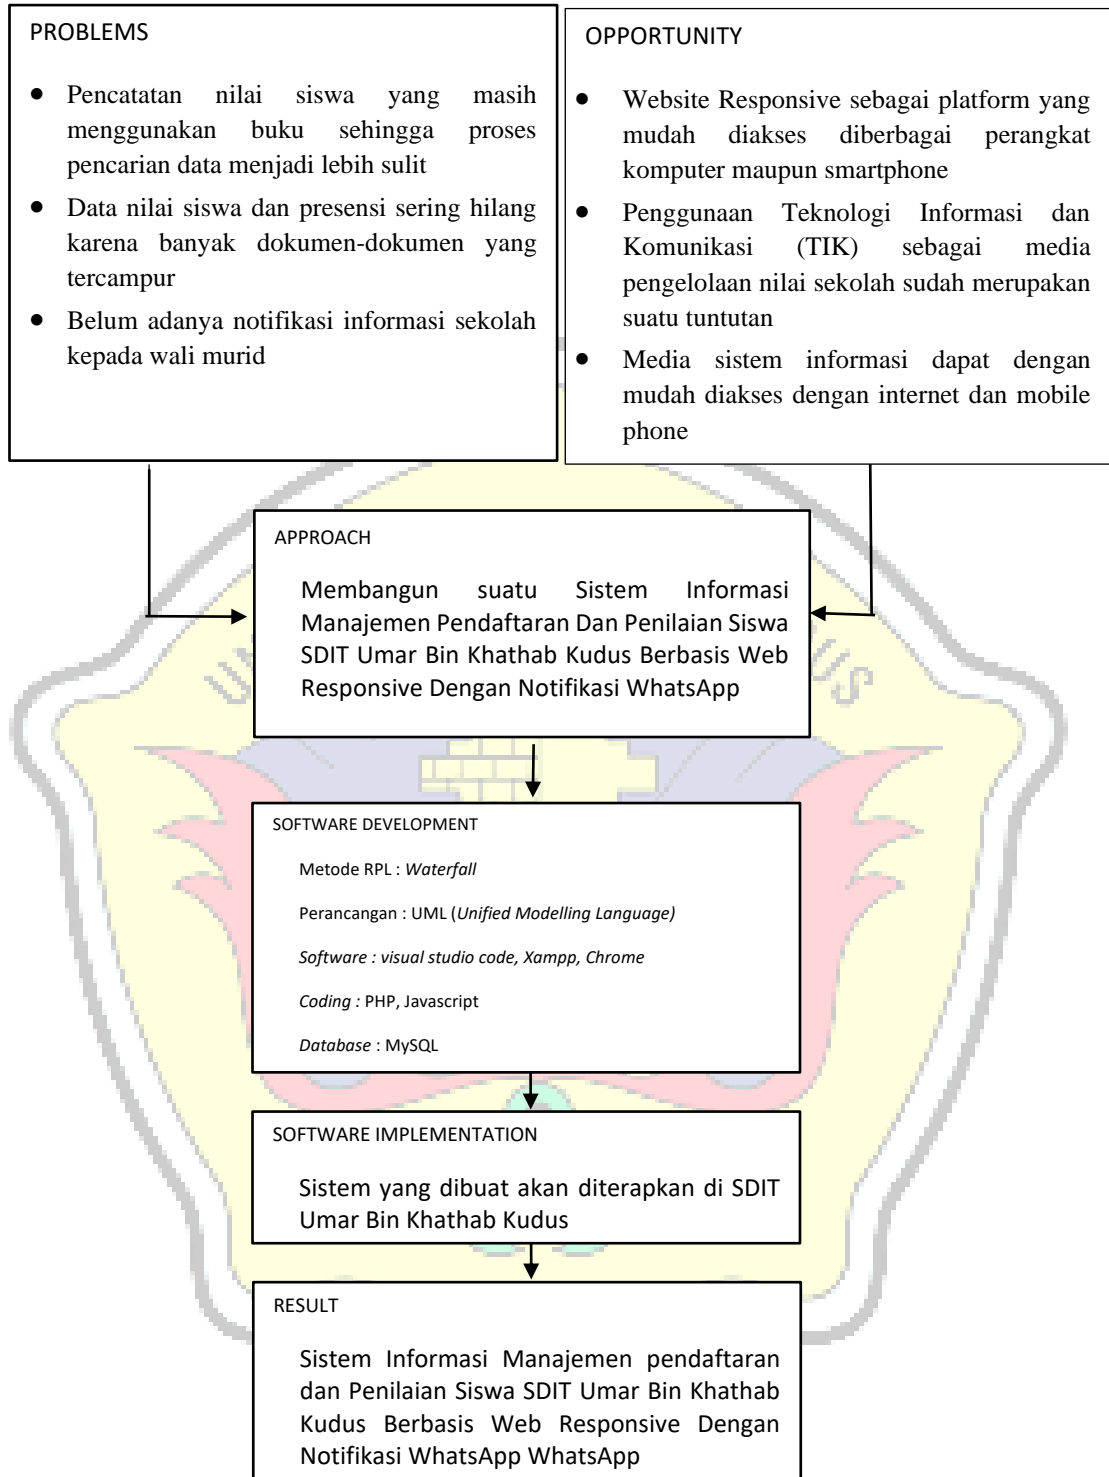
PROBLEMS

- Pencatatan nilai siswa yang masih menggunakan buku sehingga proses pencarian data menjadi lebih sulit
- Data nilai siswa dan presensi sering hilang karena banyak dokumen-dokumen yang tercampur
- Belum adanya notifikasi informasi sekolah kepada wali murid

OPPORTUNITY

- Website Responsive sebagai platform yang mudah diakses diberbagai perangkat komputer maupun smartphone
- Penggunaan Teknologi Informasi dan Komunikasi (TIK) sebagai media pengelolaan nilai sekolah sudah merupakan suatu tuntutan
- Media sistem informasi dapat dengan mudah diakses dengan internet dan mobile phone

APPROACH

Membangun suatu Sistem Informasi Manajemen Pendaftaran Dan Penilaian Siswa SDIT Umar Bin Khathab Kudus Berbasis Web Responsive Dengan Notifikasi WhatsApp

SOFTWARE DEVELOPMENT

Metode RPL : Waterfall

Perancangan : UML (Unified Modelling Language)

Software : visual studio code, Xampp, Chrome

Coding : PHP, Javascript

Database : MySQL

SOFTWARE IMPLEMENTATION

Sistem yang dibuat akan diterapkan di SDIT Umar Bin Khathab Kudus

RESULT

Sistem Informasi Manajemen pendaftaran dan Penilaian Siswa SDIT Umar Bin Khathab Kudus Berbasis Web Responsive Dengan Notifikasi WhatsApp WhatsApp